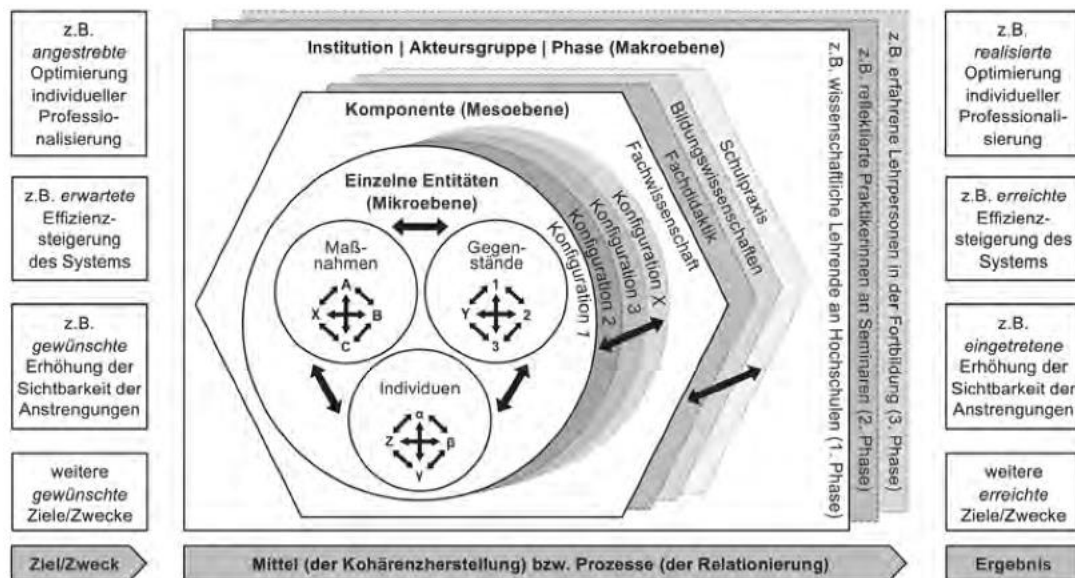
z.B. *angestrebte* Optimierung individueller Professionalisierung

z.B. *erwartete* Effizienzsteigerung des Systems

z.B. *gewünschte* Erhöhung der Sichtbarkeit der Anstrengungen

weitere *gewünschte* Ziele/Zwecke

Ziel/Zweck

Institution | Akteursgruppe | Phase (Makroebene)

Komponente (Mesoebene)

Einzelne Entitäten (Mikroebene)

Maßnahmen

A

X

B

C

Gegenstände

1

Y

2

3

Individuen

α

Z

β

γ

Konfiguration 1

Konfiguration 2

Konfiguration 3

Konfiguration X

Fachwissenschaft

Fachdidaktik

Bildungswissenschaften

Schulpraxis

z.B. wissenschaftliche Lehrende an Hochschulen (1. Phase)

z.B. reflektierte PraktikerInnen an Seminaren (2. Phase)

z.B. erfahrene Lehrpersonen in der Fortbildung (3. Phase)

Mittel (der Kohärenzherstellung) bzw. Prozesse (der Relationierung)

z.B. *realisierte* Optimierung individueller Professionalisierung

z.B. *erreichte* Effizienzsteigerung des Systems

z.B. *eingetretene* Erhöhung der Sichtbarkeit der Anstrengungen

weitere *erreichte* Ziele/Zwecke

Ergebnis